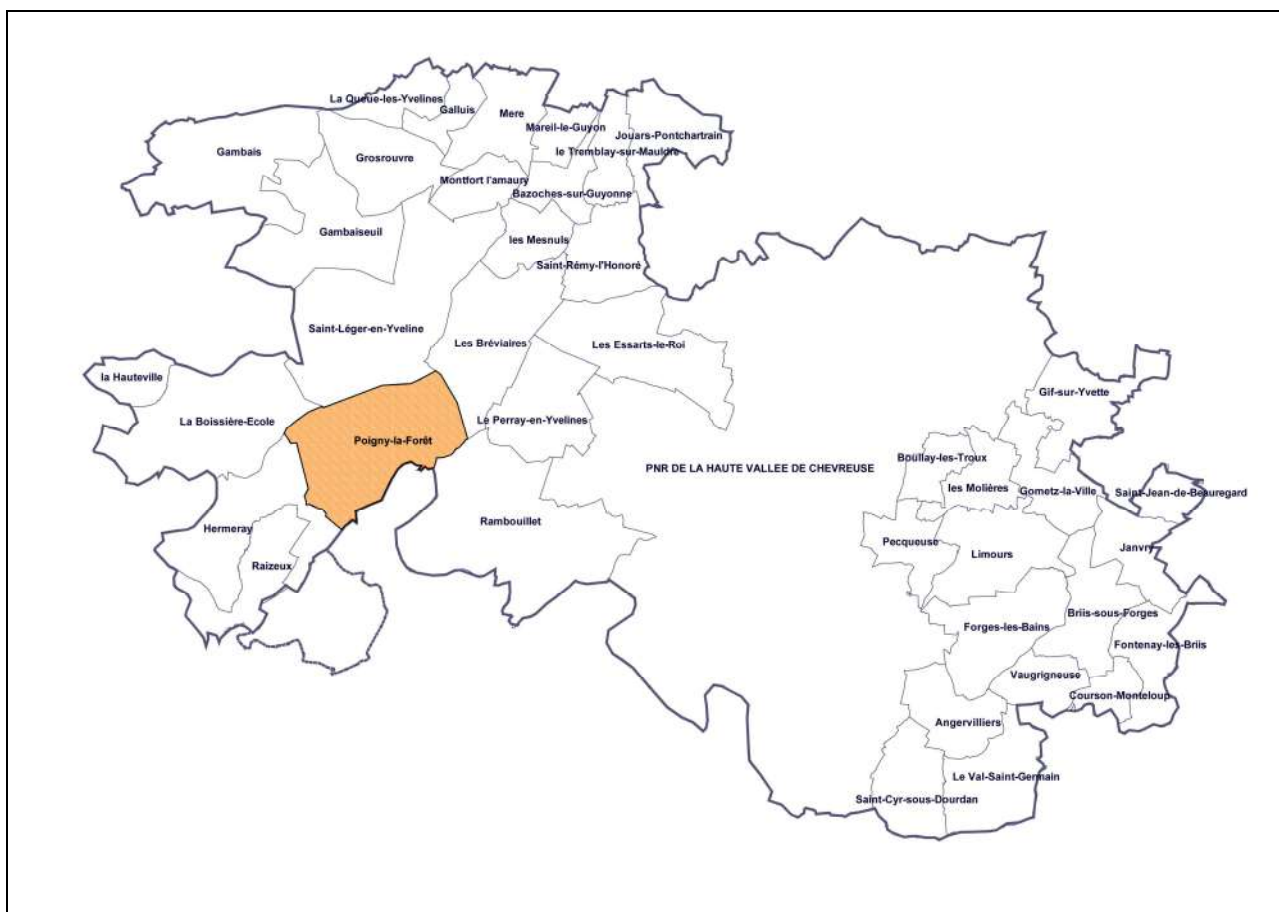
La Queue-les-Yvelines
Galluis
Mere
Mareil-le-Guyon
Jouars-Pontchartrain
Gambais
Grosrouvre
le Tremblay-sur-Mauldre
Montfort l'amaury
Bazoches-sur-Guyonne
Gambaiseuil
les Mesnuls
Saint-Rémy-l'Honoré
Saint-Léger-en-Yveline
Les Bréviaires
Les Essarts-le-Roi
la Hauteville
Gif-sur-Yvette
La Boissière-Ecole
Poigny-la-Forêt
Le Perray-en-Yvelines
PNR DE LA HAUTE VALLEE DE CHEVREUSE
Boullay-les-Troux
les Molières
Gometz-la-Ville
Saint-Jean-de-Beauregard
Hermeray
Rambouillet
Pecqueuse
Limours
Janvry
Raizeux
Briis-sous-Forges
Forges-les-Bains
Fontenay-les-Briis
Vaugrigneuse
Courson-Monteloup
Angervilliers
Le Val-Saint-Germain
Saint-Cyr-sous-Dourdan